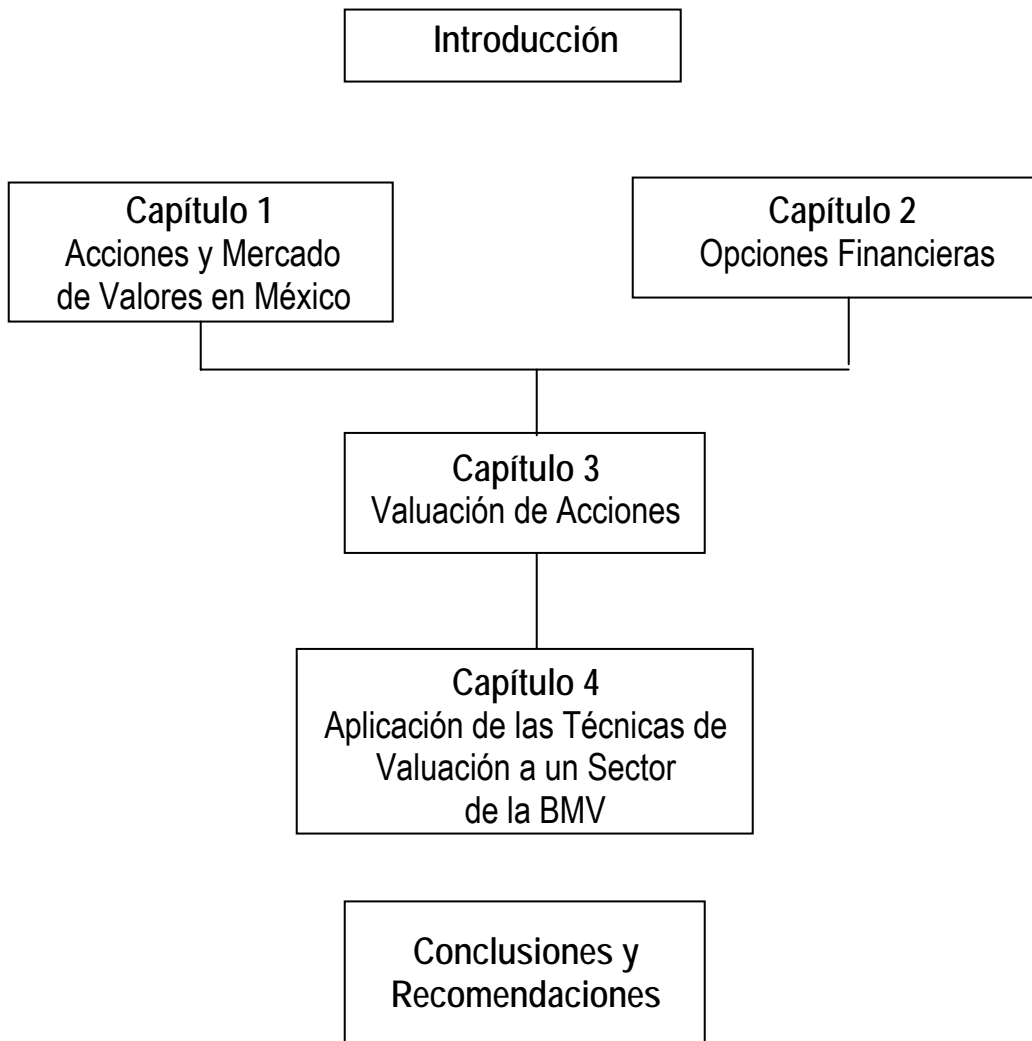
Introducción

Capítulo 1
Acciones y Mercado de Valores en México

Capítulo 2
Opciones Financieras

Capítulo 3
Valuación de Acciones

Capítulo 4
Aplicación de las Técnicas de Valuación a un Sector de la BMV

Conclusiones y Recomendaciones